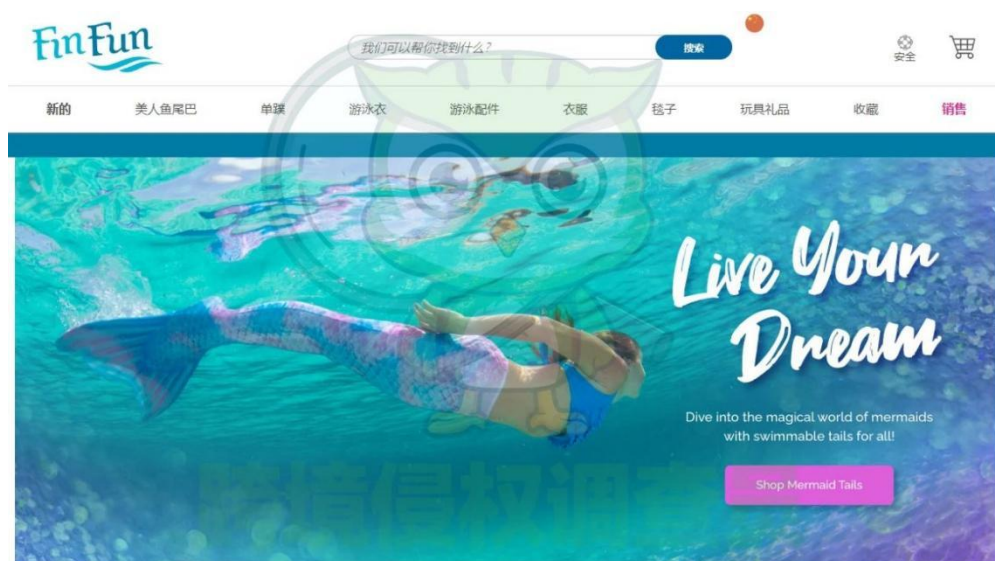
Fin Fun

我们可以帮你找到什么?

搜索

安全

新的 美人鱼尾巴 单蹼 游泳衣 游泳配件 衣服 毯子 玩具礼品 收藏 销售

Live Your Dream

Dive into the magical world of mermaids with swimmable tails for all!

Shop Mermaid Tails

跨境侵权调查